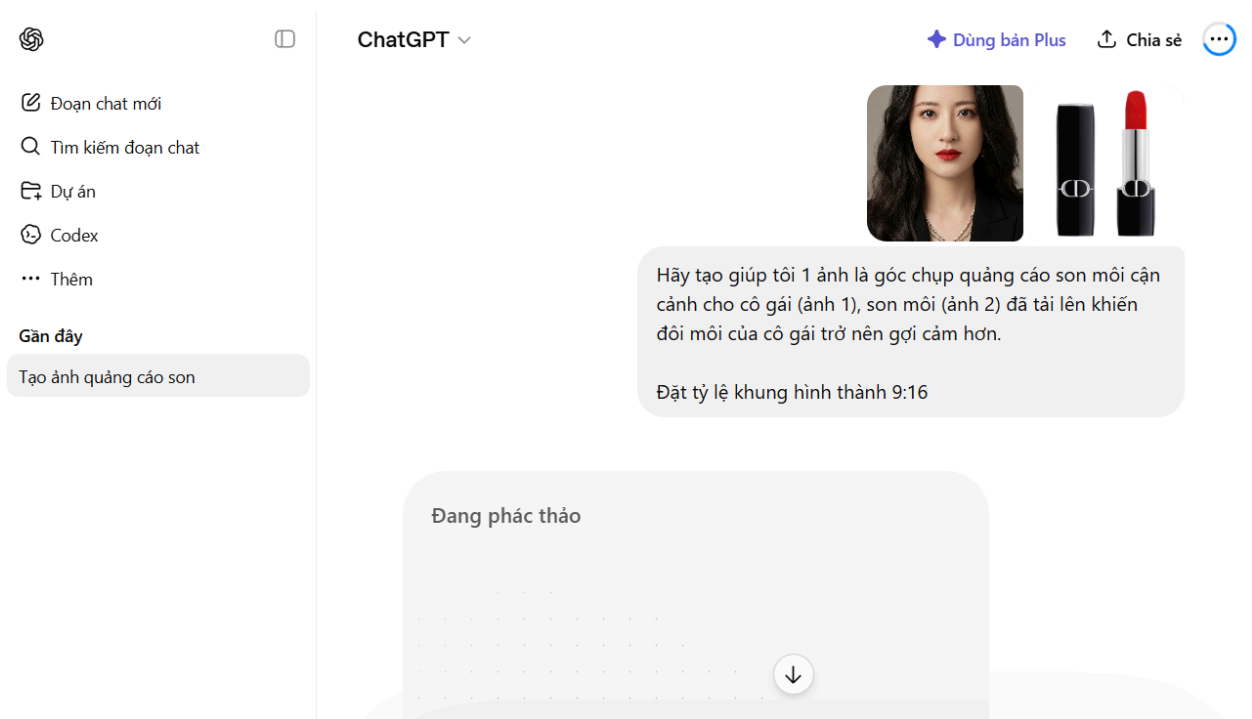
ChatGPT

Dùng bản Plus

Chia sẻ

Đoạn chat mới

Tìm kiếm đoạn chat

Dự án

Codex

Thêm

Gần đây

Tạo ảnh quảng cáo son

Hãy tạo giúp tôi 1 ảnh là góc chụp quảng cáo son môi cận cảnh cho cô gái (ảnh 1), son môi (ảnh 2) đã tải lên khiến đôi môi của cô gái trở nên gợi cảm hơn.

Đặt tỷ lệ khung hình thành 9:16

Đang phác thảo